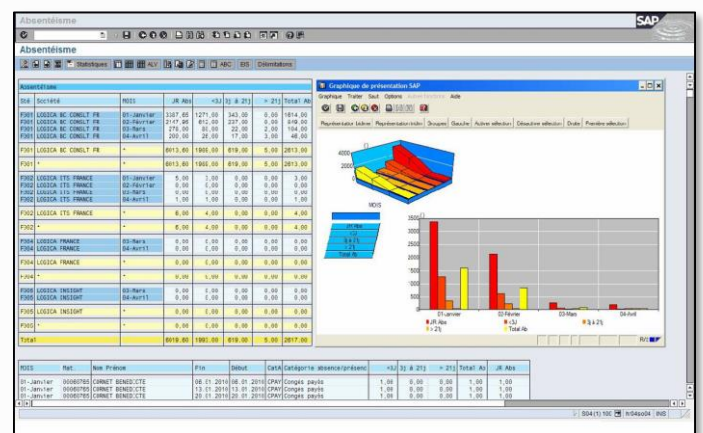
Absentéisme

Absentéisme

Statistiques ABC EIS Délimitations

Absentéisme

| Sté | Société | MOIS | JR Abs | <3J | 3j à 21j | > 21j | Total Ab |
|---|---|---|---|---|---|---|---|
| F301 | LOGICA BC CONSULT FR | 01-Janvier | 3387,85 | 1271,00 | 343,00 | 0,00 | 1614,00 |
| F301 | LOGICA BC CONSULT FR | 02-Février | 2147,95 | 612,00 | 237,00 | 0,00 | 849,00 |
| F301 | LOGICA BC CONSULT FR | 03-Mars | 278,00 | 82,00 | 22,00 | 0,00 | 104,00 |
| F301 | LOGICA BC CONSULT FR | 04-Avril | 200,00 | 28,00 | 17,00 | 3,00 | 46,00 |
| F301 | LOGICA BC CONSULT FR | * | 6013,80 | 1993,00 | 619,00 | 5,00 | 2613,00 |
| F301 | * | * | 6013,80 | 1993,00 | 619,00 | 5,00 | 2613,00 |
| F302 | LOGICA ITS FRANCE | 01-Janvier | 5,00 | 3,00 | 0,00 | 0,00 | 3,00 |
| F302 | LOGICA ITS FRANCE | 02-Février | 0,00 | 0,00 | 0,00 | 0,00 | 0,00 |
| F302 | LOGICA ITS FRANCE | 03-Mars | 0,00 | 0,00 | 0,00 | 0,00 | 0,00 |
| F302 | LOGICA ITS FRANCE | 04-Avril | 1,00 | 1,00 | 0,00 | 0,00 | 1,00 |
| F302 | LOGICA ITS FRANCE | * | 6,00 | 4,00 | 0,00 | 0,00 | 4,00 |
| F302 | * | * | 6,00 | 4,00 | 0,00 | 0,00 | 4,00 |
| F304 | LOGICA FRANCE | 03-Mars | 0,00 | 0,00 | 0,00 | 0,00 | 0,00 |
| F304 | LOGICA FRANCE | 04-Avril | 0,00 | 0,00 | 0,00 | 0,00 | 0,00 |
| F304 | LOGICA FRANCE | * | 0,00 | 0,00 | 0,00 | 0,00 | 0,00 |
| F304 | * | * | 0,00 | 0,00 | 0,00 | 0,00 | 0,00 |
| F305 | LOGICA INSIGHT | 03-Mars | 0,00 | 0,00 | 0,00 | 0,00 | 0,00 |
| F305 | LOGICA INSIGHT | 04-Avril | 0,00 | 0,00 | 0,00 | 0,00 | 0,00 |
| F305 | LOGICA INSIGHT | * | 0,00 | 0,00 | 0,00 | 0,00 | 0,00 |
| F305 | * | * | 0,00 | 0,00 | 0,00 | 0,00 | 0,00 |
| Total | | | 6019,80 | 1993,00 | 619,00 | 5,00 | 2617,00 |

Graphique de présentation SAP
Graphique Traiter Saut Options Autres fonctions Aide
Représentation Légère Représentation frontale Groupes Gauche Activer sélection Désactiver sélection Droite Première sélection

4000
2000
MOIS

JR Abs
<3J
3j à 21j
> 21j
Total Ab

3500 3000 2500 2000 1500 1000 500 0
01-Janvier 02-Février 03-Mars 04-Avril
JR Abs <3J 3j à 21j > 21j Total Ab

| MOIS | Mat. | Nom Prénom | Fin | Début | CatA | Catégorie absence/présenc | <3J | 3j à 21j | > 21j | Total Ab | JR Abs |
|---|---|---|---|---|---|---|---|---|---|---|---|
| 01-Janvier | 00080785 | CARNET BENEDICTE | 08.01.2010 | 08.01.2010 | CPAY | Congés payés | 1,00 | 0,00 | 0,00 | 1,00 | 1,00 |
| 01-Janvier | 00080785 | CARNET BENEDICTE | 13.01.2010 | 13.01.2010 | CPAY | Congés payés | 1,00 | 0,00 | 0,00 | 1,00 | 1,00 |
| 01-Janvier | 00080785 | CARNET BENEDICTE | 20.01.2010 | 20.01.2010 | CPAY | Congés payés | 1,00 | 0,00 | 0,00 | 1,00 | 1,00 |

B04(1) 100 frr04sp04 INS